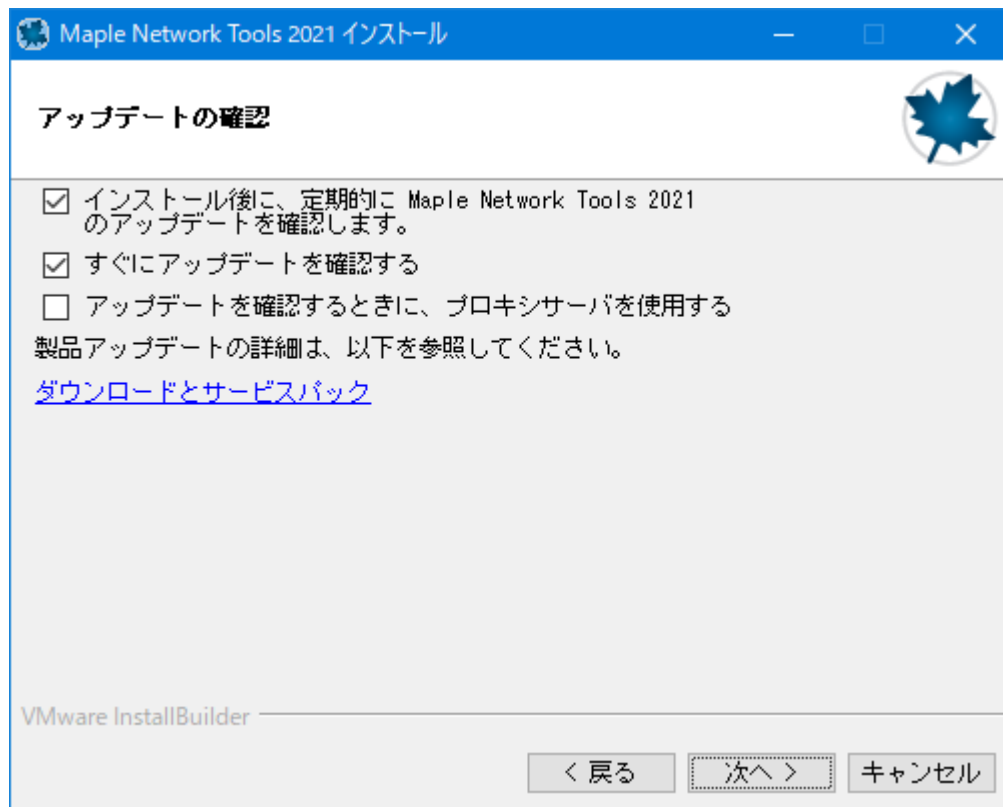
Maple Network Tools 2021 インストール

アップデートの確認

☑ インストール後に、定期的に Maple Network Tools 2021 のアップデートを確認します。

☑ すぐにアップデートを確認する

☐ アップデートを確認するときに、プロキシサーバを使用する

製品アップデートの詳細は、以下を参照してください。

ダウンロードとサービスパック

VMware InstallBuilder

< 戻る　次へ >　キャンセル